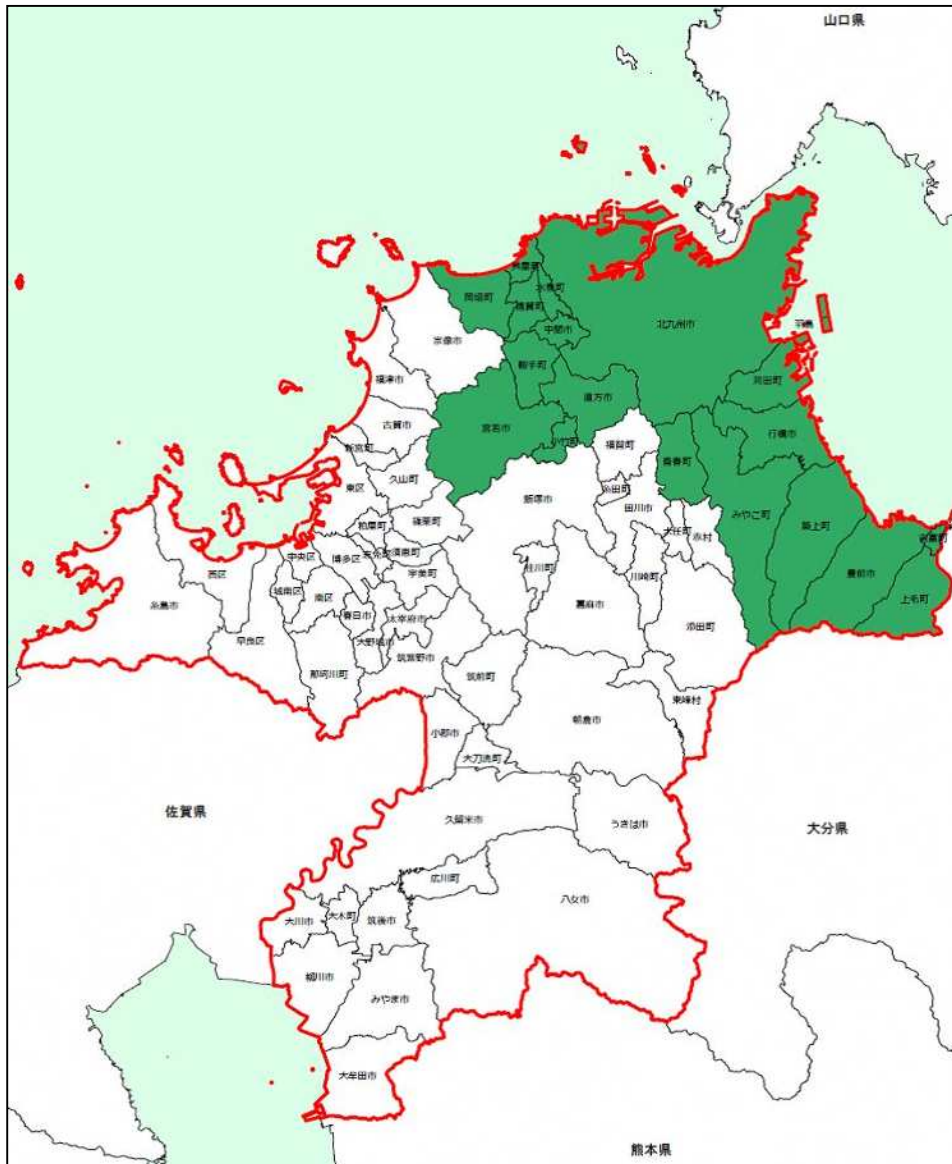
山口県

芦屋町
岡垣町
水巻町
遠賀町
中間市
北九州市
苅田町
宗像市
鞍手町
直方市
福津市
宮若市
小竹町
行橋市
古賀市
新宮町
福智町
香春町
東区
久山町
糸田町
田川市
みやこ町
新宮町
築上町
粕屋町
篠栗町
大任町
赤村
吉富町
中央区
博多区
志免町
須恵町
宇美町
桂川町
川崎町
豊前市
上毛町
西区
城南区
南区
春日市
太宰府市
嘉麻市
添田町
糸島市
早良区
大野城市
筑紫野市
那珂川町
筑前町
東峰村
朝倉市
小郡市
大刀洗町
佐賀県
久留米市
うきは市
大分県
広川町
大川市
大木町
筑後市
八女市
柳川市
みやま市
大牟田市
熊本県